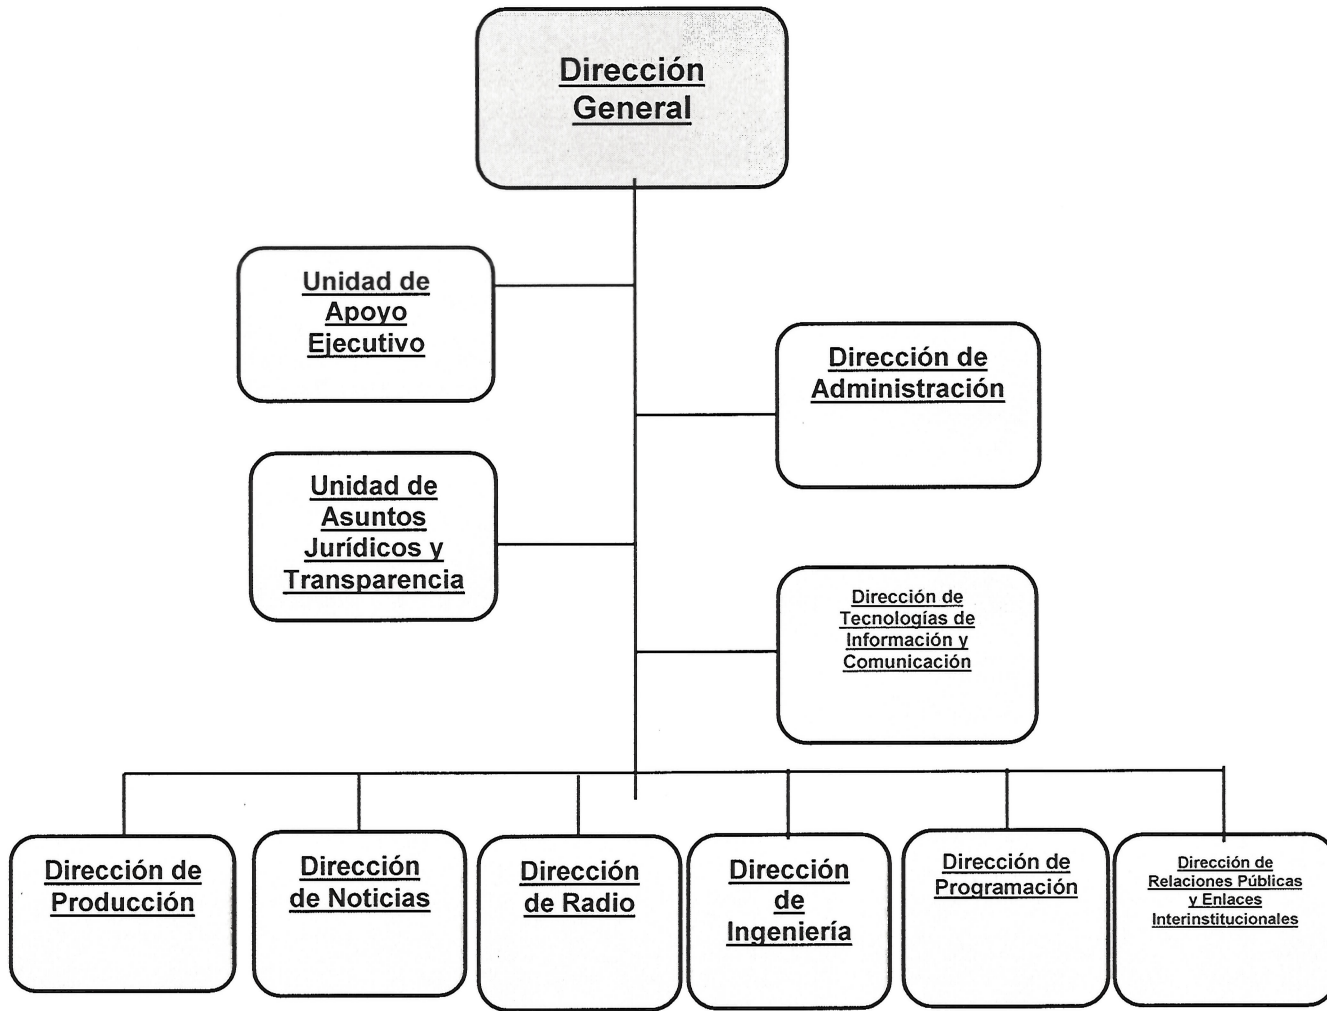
Dirección General

Unidad de Apoyo Ejecutivo

Dirección de Administración

Unidad de Asuntos Jurídicos y Transparencia

Dirección de Tecnologías de Información y Comunicación

Dirección de Producción

Dirección de Noticias

Dirección de Radio

Dirección de Ingeniería

Dirección de Programación

Dirección de Relaciones Públicas y Enlaces Interinstitucionales